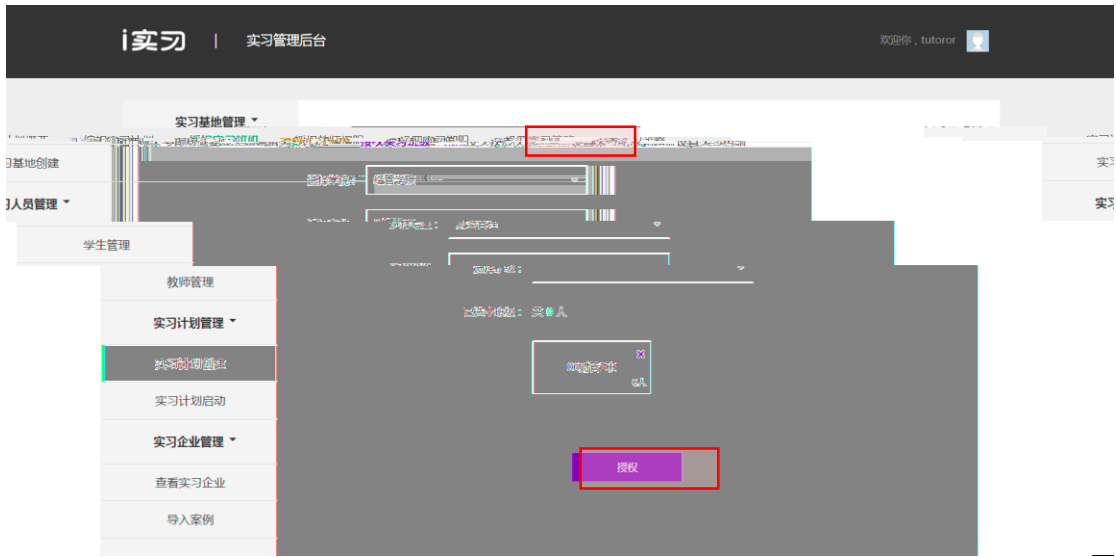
i实习 | 实习管理后台

欢迎你，tutoror

实习基地管理

习基地创建

习人员管理

学生管理

教师管理

实习计划管理

实习计划创建

实习计划启动

实习企业管理

查看实习企业

导入案例

实习

实习

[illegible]

已选择学生：共0人

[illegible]

0人

授权